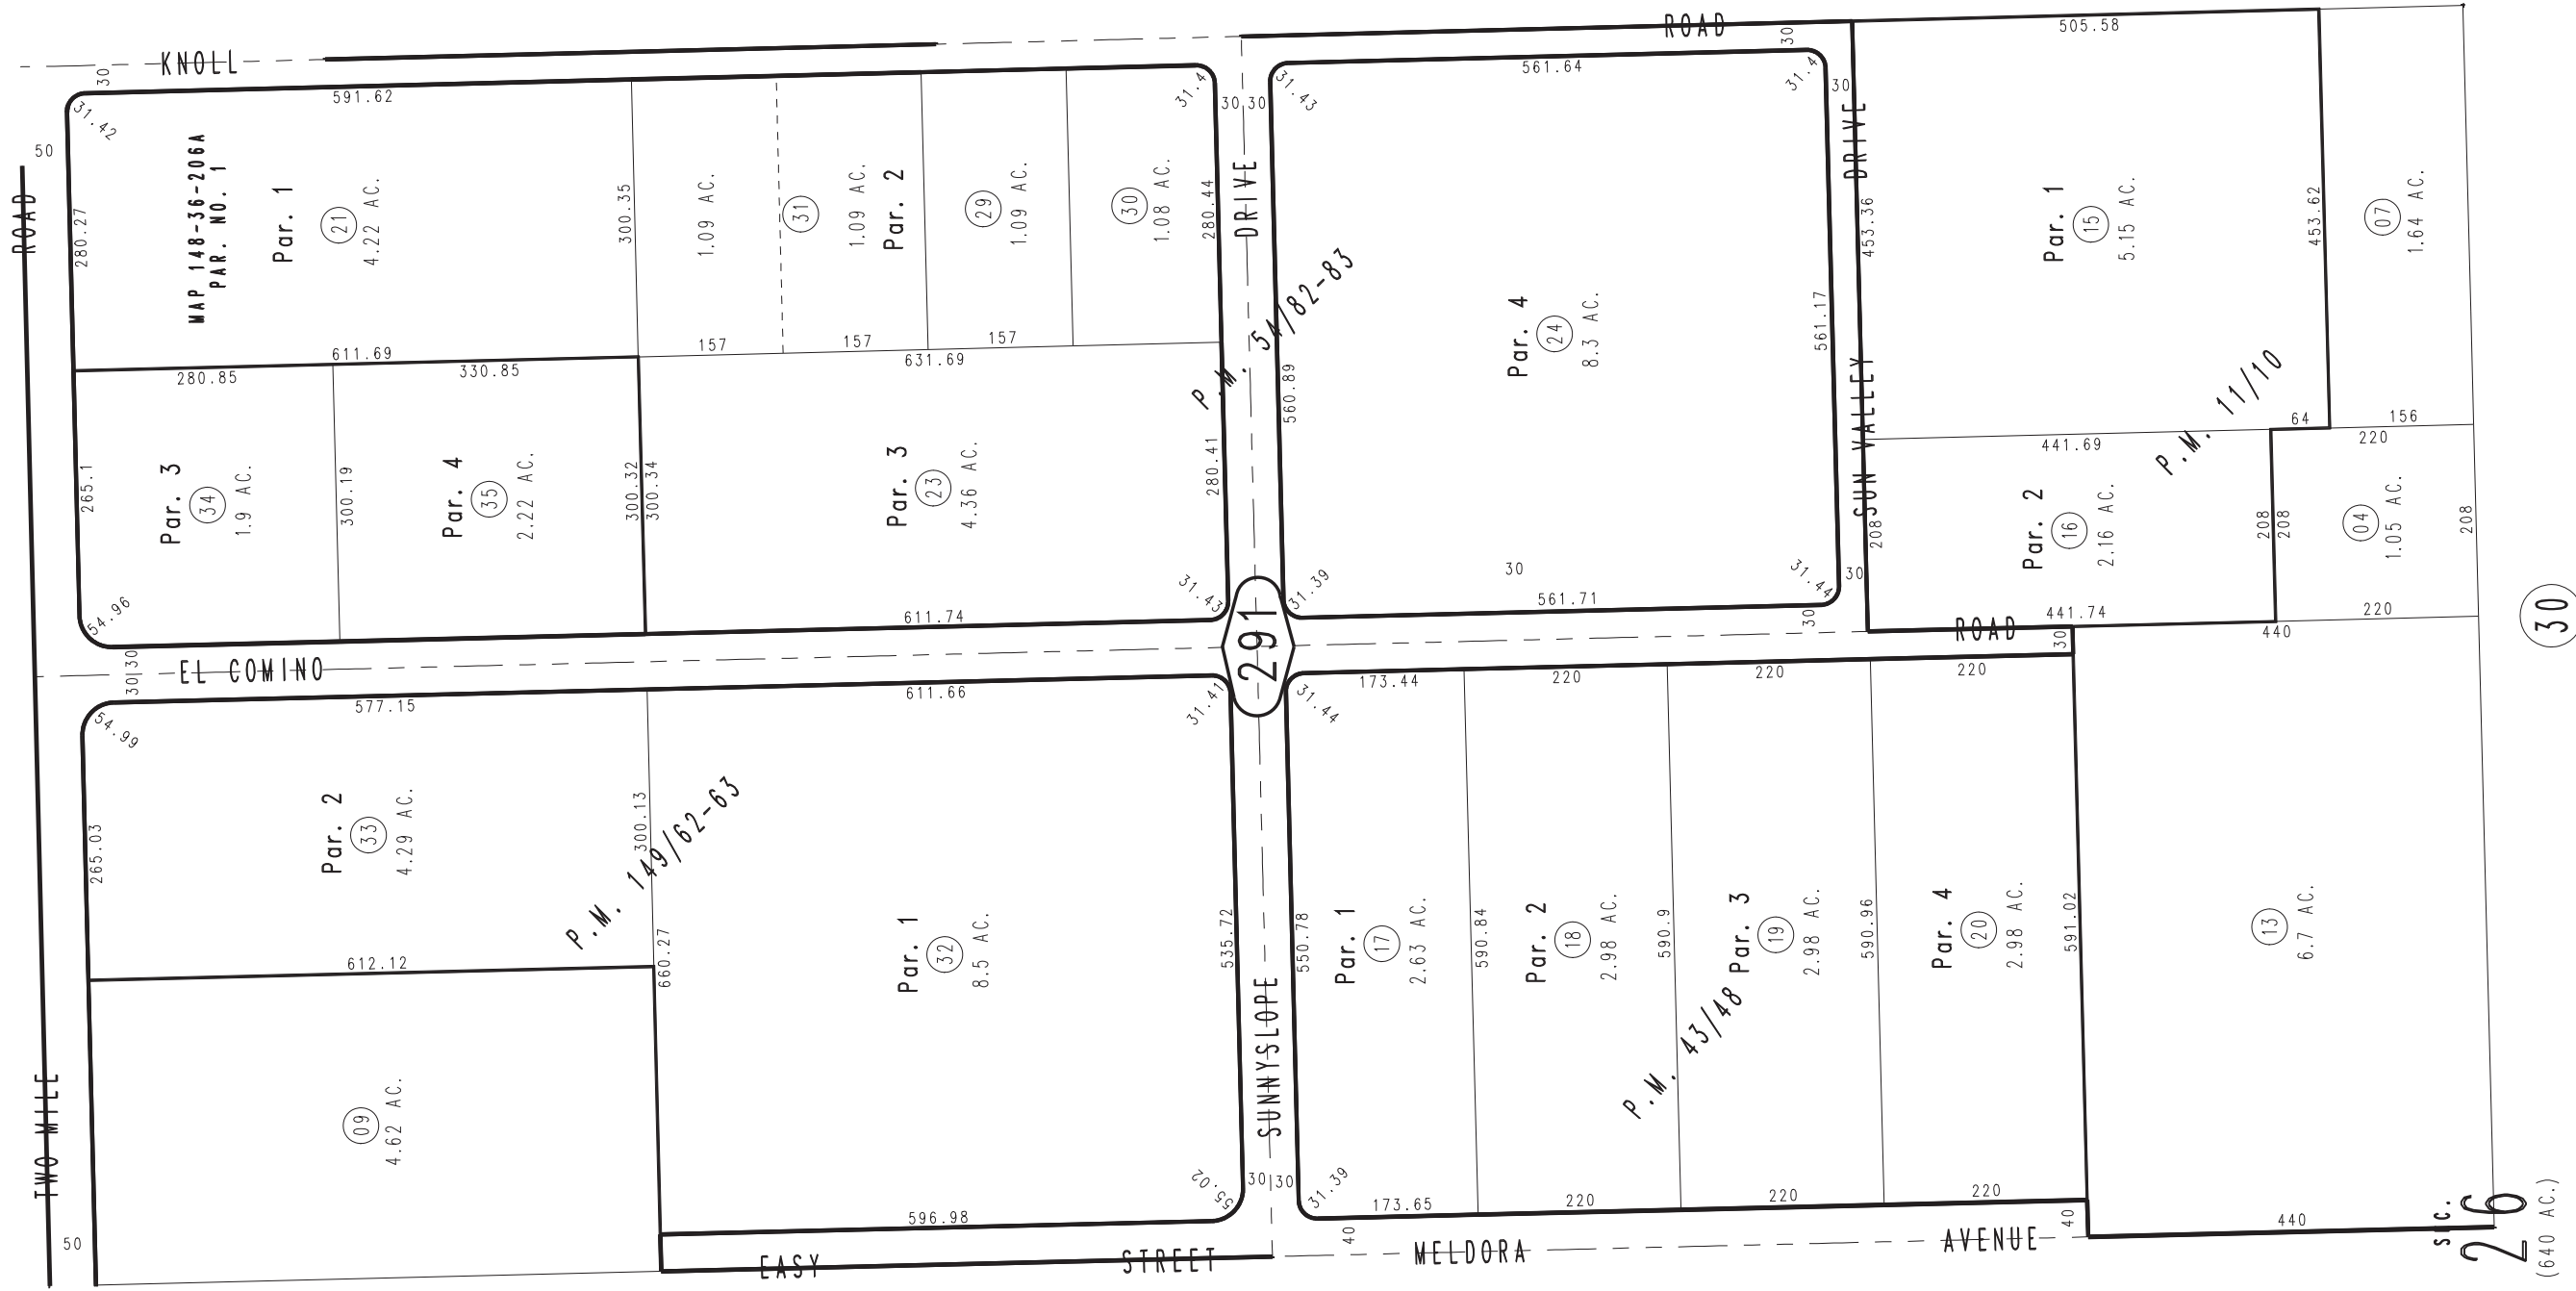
KNOLL ROAD

30 591.62 31.42 50 ROAD 280.27 MAP 148-36-206A PAR. NO. 1 Par. 1 (21) 4.22 AC. 300.35 1.09 AC. (31) 1.09 AC. Par. 2 (29) 1.09 AC. (30) 1.08 AC. 31.4 280.44 30 30 DRIVE 31.43 561.64 31.4 30 30 DRIVE 505.58

611.69 157 157 157 631.69 Par. 4 (24) 8.3 AC. 560.89 561.17 453.36 Par. 1 (15) 5.15 AC. 453.62 (07) 1.64 AC.

P.M. 54/82-83

280.85 330.85 265.1 Par. 3 (34) 1.9 AC. 300.19 Par. 4 (35) 2.22 AC. 300.32 300.34 Par. 3 (23) 4.36 AC. 280.41

P.M. 11/10 SUN VALLEY 64 156 441.69 220 Par. 2 (16) 2.16 AC. 208 208 208 (04) 1.05 AC. 208

54.96 611.74 31.43 31.39 30 561.71 31.44 30 30 441.74 220 ROAD 440 30

30 30 EL COMINO 291

577.15 611.66 54.99 31.41 173.44 31.44 220 220 220

(30)

Par. 2 (33) 4.29 AC. 265.03 300.13 P.M. 149/62-63 535.72 550.78 Par. 1 (17) 2.63 AC. 590.84 Par. 2 (18) 2.98 AC. 590.9 Par. 3 (19) 2.98 AC. 590.96 Par. 4 (20) 2.98 AC. 591.02 (13) 6.7 AC.

612.12 660.27 Par. 1 (32) 8.5 AC.

P.M. 43/48

TWO MILE (09) 4.62 AC. SUNNYSLOPE

55.02 30 30 31.39 596.98 173.65 220 220 220 40 50 40 440

EASY STREET MELDORA AVENUE

SEC. 26 (640 AC.)